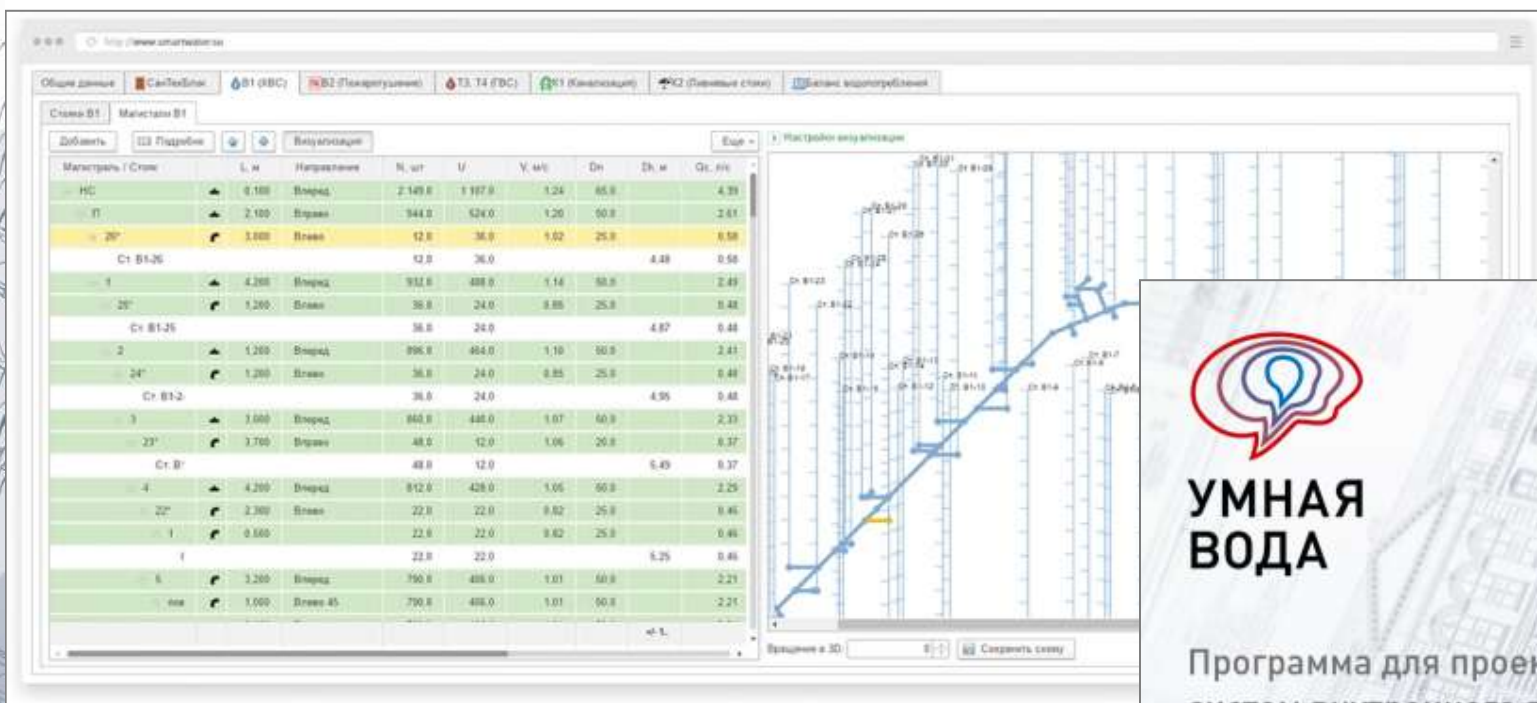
http://www.smartwater.ru

Общие данные | СанТехБлок | В1 (ХВС) | В2 (Пожаротушение) | Т3, Т4 (ГВС) | К1 (Канализация) | К2 (Ливневые стоки) | Баланс водопотребления

Стояки В1 | Магистрали В1

Добавить | Подробно | Визуализация | Еще

Настройки визуализации

| Магистраль / Стояк | | L, м | Направление | N, шт | U | V, м/с | Dн | Dt, м | Qс, л/с |
|---|---|---|---|---|---|---|---|---|---|
| НС | | 0.100 | Вперед | 2 149.0 | 1 107.0 | 1.24 | 65.0 | | 4.39 |
| П | | 2.100 | Вправо | 944.0 | 524.0 | 1.20 | 50.0 | | 2.61 |
| 26* | | 3.000 | Влево | 12.0 | 36.0 | 1.02 | 25.0 | | 0.58 |
| Ст. В1-26 | | | | 12.0 | 36.0 | | | 4.48 | 0.58 |
| 1 | | 4.200 | Вперед | 932.0 | 488.0 | 1.14 | 50.0 | | 2.49 |
| 25* | | 1.200 | Влево | 36.0 | 24.0 | 0.85 | 25.0 | | 0.48 |
| Ст. В1-25 | | | | 36.0 | 24.0 | | | 4.87 | 0.48 |
| 2 | | 1.200 | Вперед | 896.0 | 464.0 | 1.10 | 50.0 | | 2.41 |
| 24* | | 1.200 | Влево | 36.0 | 24.0 | 0.85 | 25.0 | | 0.48 |
| Ст. В1-2 | | | | 36.0 | 24.0 | | | 4.95 | 0.48 |
| 3 | | 3.000 | Вперед | 860.0 | 440.0 | 1.07 | 50.0 | | 2.33 |
| 23* | | 3.700 | Вправо | 48.0 | 12.0 | 1.06 | 20.0 | | 0.37 |
| Ст. В* | | | | 48.0 | 12.0 | | | 5.49 | 0.37 |
| 4 | | 4.200 | Вперед | 812.0 | 428.0 | 1.05 | 50.0 | | 2.25 |
| 22* | | 2.300 | Влево | 22.0 | 22.0 | 0.82 | 25.0 | | 0.46 |
| 1 | | 0.500 | | 22.0 | 22.0 | 0.82 | 25.0 | | 0.46 |
| 1 | | | | 22.0 | 22.0 | | | 5.25 | 0.46 |
| 5 | | 3.200 | Вперед | 790.0 | 406.0 | 1.01 | 50.0 | | 2.21 |
| поз | | 1.000 | Влево 45 | 790.0 | 406.0 | 1.01 | 50.0 | | 2.21 |

Вращение в 3D: 0 | Сохранить схему

УМНАЯ ВОДА

Программа для проек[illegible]